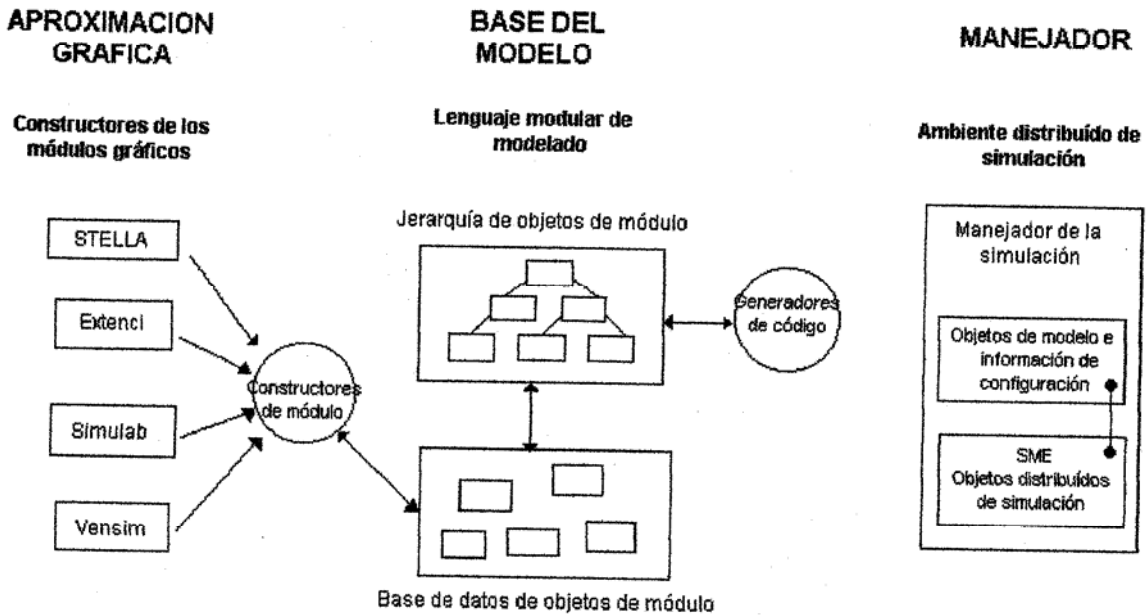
APROXIMACION GRAFICA

Constructores de los módulos gráficos

STELLA

Extenci

Simulab

Vensim

Constructores de módulo

BASE DEL MODELO

Lenguaje modular de modelado

Jerarquía de objetos de módulo

Generadores de código

Base de datos de objetos de módulo

MANEJADOR

Ambiente distribuído de simulación

Manejador de la simulación

Objetos de modelo e información de configuración

SME
Objetos distribuídos de simulación